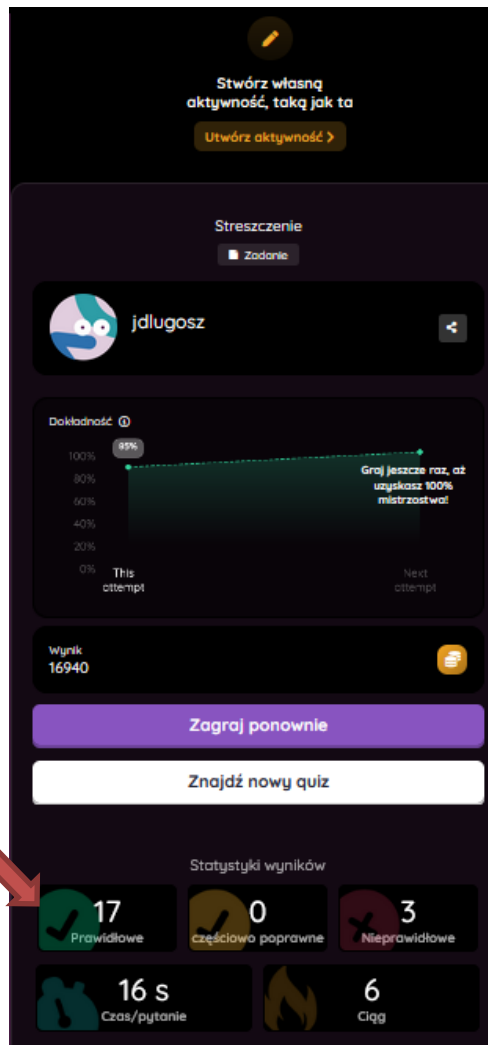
Stwórz własną aktywność, taką jak ta

Utwórz aktywność >

Streszczenie

Zadanie

jdlugosz

Dokładność

95%

100%
80%
60%
40%
20%
0%

This attempt

Next attempt

Graj jeszcze raz, aż uzyskasz 100% mistrzostwa!

Wynik
16940

Zagraj ponownie

Znajdź nowy quiz

Statystyki wyników

17
Prawidłowe

0
częściowo poprawne

3
Nieprawidłowe

16 s
Czas/pytanie

6
Ciąg